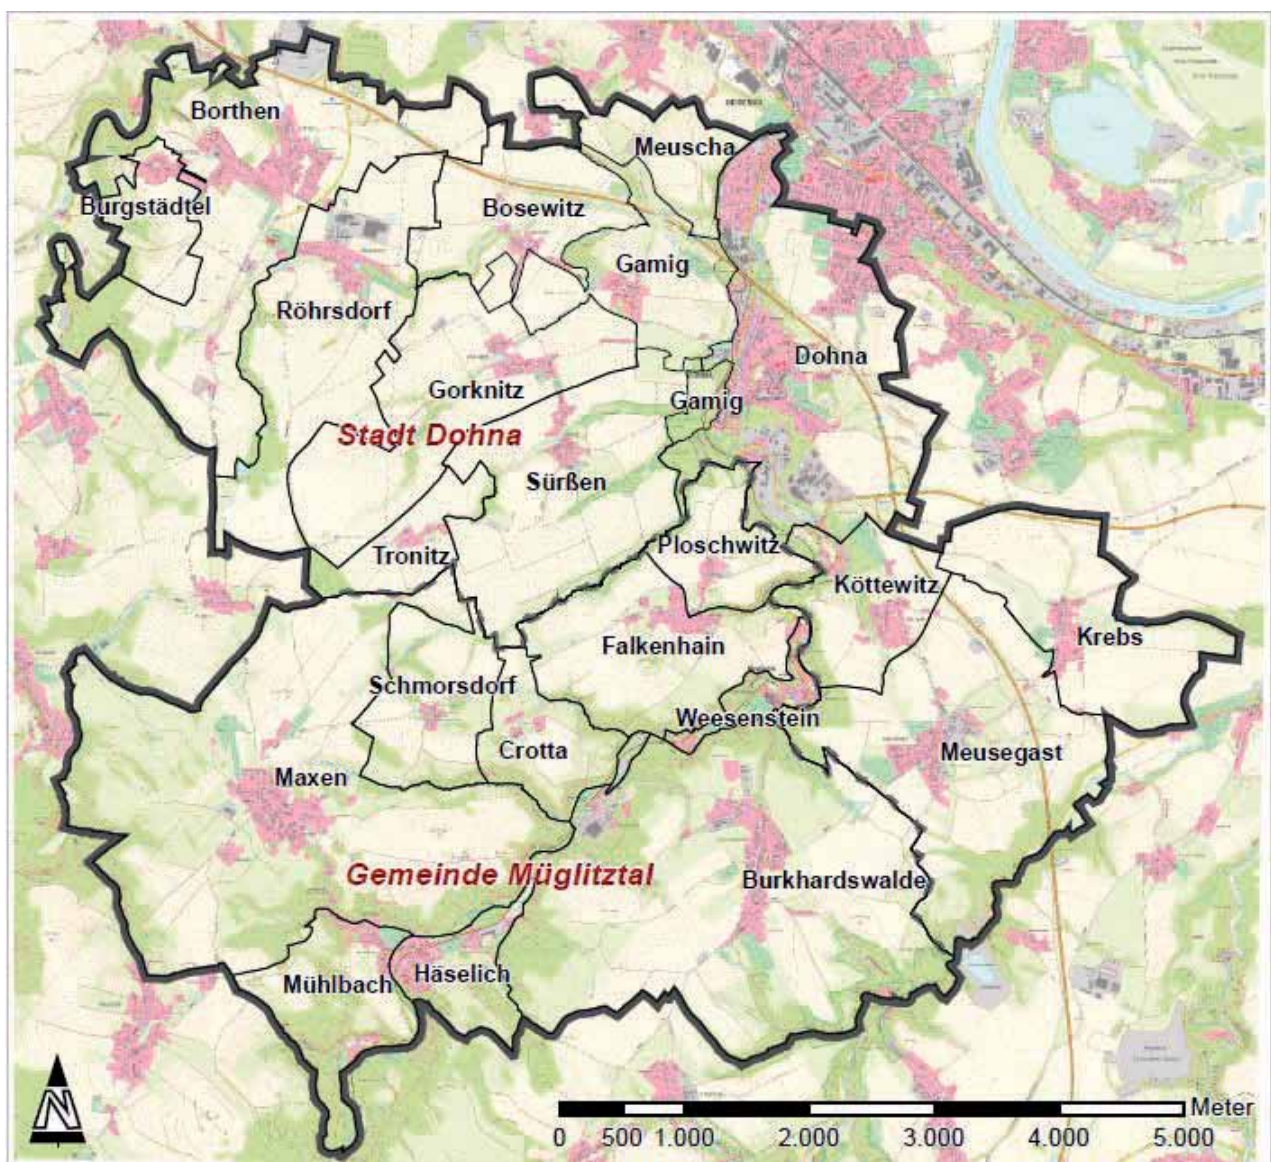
Borthen

Meuscha

Burgstädtel

Bosewitz

Gamig

Röhrsdorf

Dohna

Gorknitz

Gamig

Stadt Dohna

Sürßen

Ploschwitz

Tronitz

Köttewitz

Krebs

Falkenhain

Schmorsdorf

Weesenstein

Crotta

Meusegast

Maxen

Gemeinde Müglitztal

Burkhardswalde

Häselich

Mühlbach

N

Meter

0 500 1.000 2.000 3.000 4.000 5.000